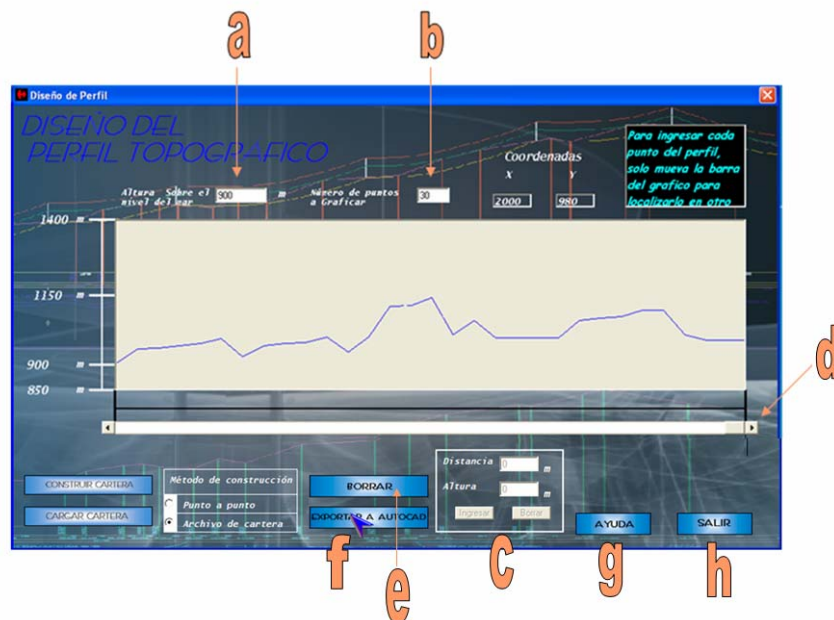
a

b

Diseño de Perfil

DISEÑO DEL PERFIL TOPOGRAFICO

Para ingresar cada punto del perfil, solo mueva la barra del grafico para localizarlo en otro

Coordenadas
X Y
2000 980

Altura Sobre el nivel del mar 900 m

Número de puntos a Graficar 30

1400 m
1150 m
900 m
850 m

d

CONSTRUIR CARTERA
CARGAR CARTERA

Método de construcción
Punto a punto
Archivo de cartera

BORRAR
EXPORTAR A AUTOCAD

Distancia 0 m
Altura 0 m
Ingresar Borrar

AYUDA
SALIR

f c g h

e